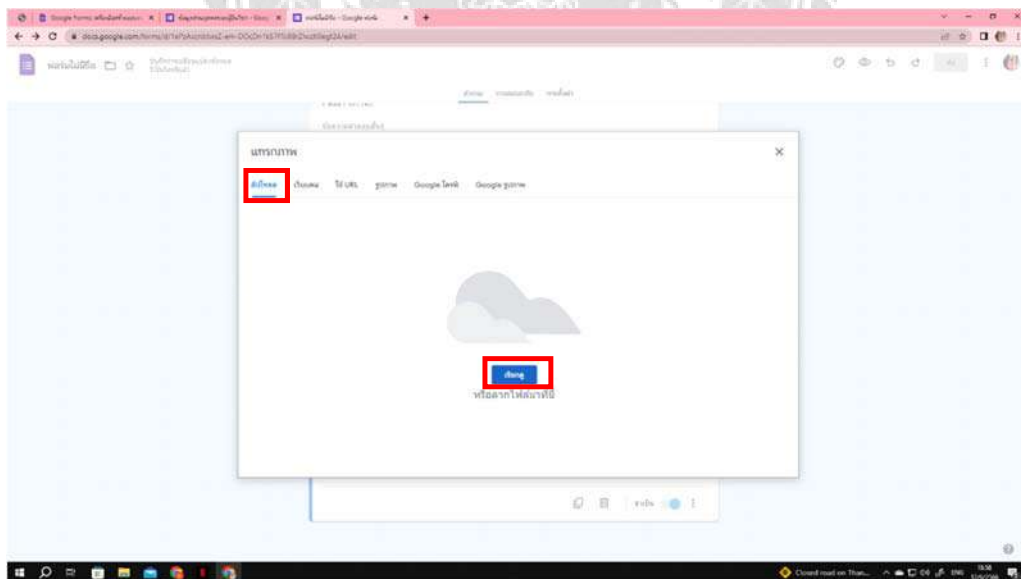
Google Forms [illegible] × | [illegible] × | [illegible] - Google ฟอร์ม × | +

docs.google.com/forms/d/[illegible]/edit

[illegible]

คำถาม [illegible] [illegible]

แทรกภาพ ×

อัปโหลด กล้อง ใช้ URL รูปภาพ Google ไดรฟ์ Google รูปภาพ

เรียกดู

หรือลากไฟล์มาที่นี่

จำเป็น

Closed road on Than...